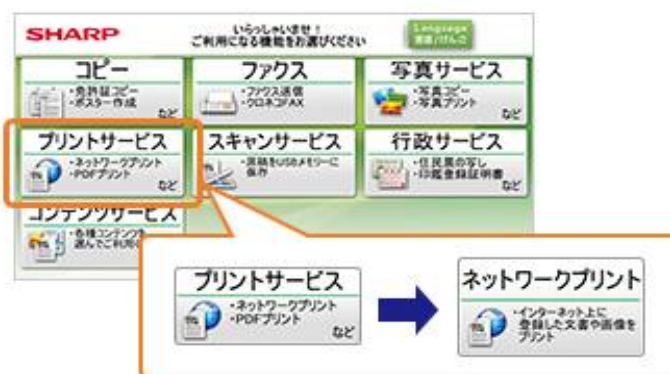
SHARP

いらっしゃいませ！
ご利用になる機能をお選びください

Language
言語/げんご

コピー
・免許証コピー
・ポスター作成
など

ファクス
・ファクス送信
・クロネコFAX

写真サービス
・写真コピー
・写真プリント
など

プリントサービス
・ネットワークプリント
・PDFプリント
など

スキャンサービス
・原稿をUSBメモリーに保存

行政サービス
・住民票の写し
・印鑑登録証明書
など

コンテンツサービス
・各種コンテンツ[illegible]
選んでご利用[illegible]

プリントサービス
・ネットワークプリント
・PDFプリント
など

ネットワークプリント
・インターネット上に
登録した文書や画像を
プリント